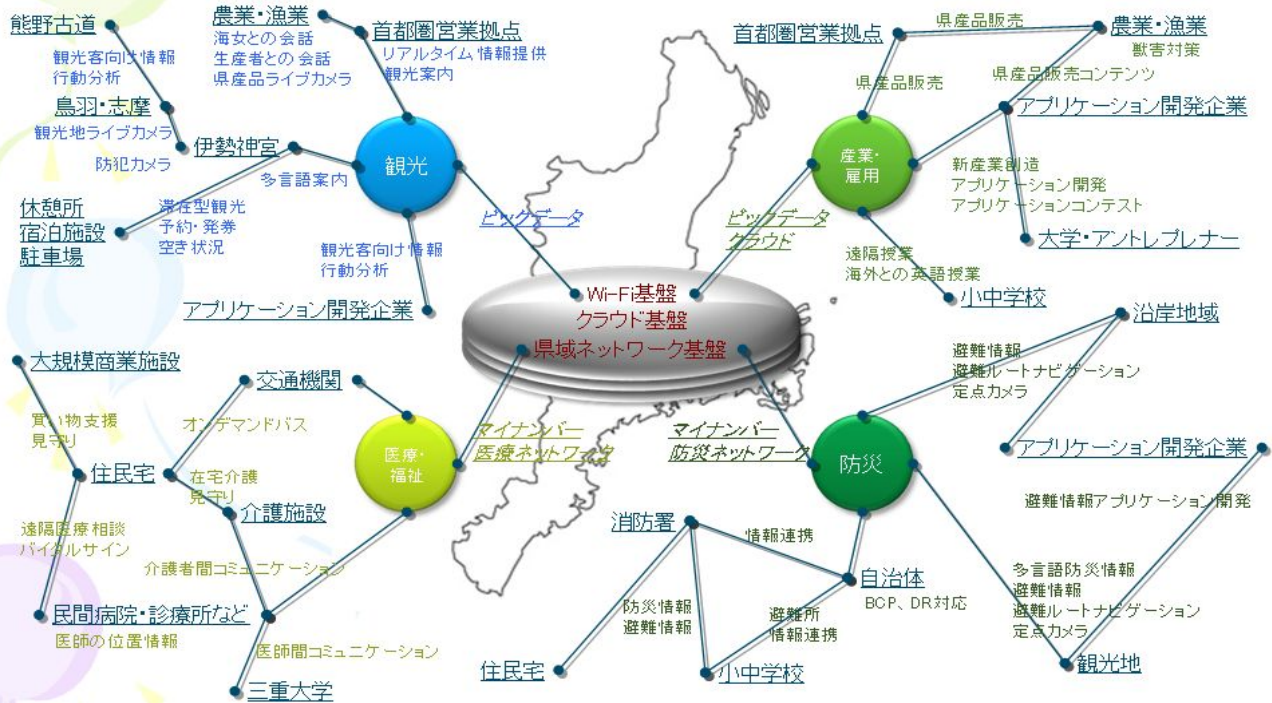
熊野古道
観光客向け情報
行動分析
鳥羽・志摩
観光地ライブカメラ
防犯カメラ
伊勢神宮
農業・漁業
海女との会話
生産者との会話
県産品ライブカメラ
首都圏営業拠点
リアルタイム情報提供
観光案内
観光
多言語案内
休憩所
宿泊施設
駐車場
滞在型観光
予約・発券
空き状況
観光客向け情報
行動分析
アプリケーション開発企業
ビッグデータ

首都圏営業拠点
県産品販売
農業・漁業
獣害対策
県産品販売コンテンツ
県産品販売
アプリケーション開発企業
産業・雇用
新産業創造
アプリケーション開発
アプリケーションコンテスト
ビッグデータ
クラウド
大学・アントレプレナー
遠隔授業
海外との英語授業
小中学校

Wi-Fi基盤
クラウド基盤
県域ネットワーク基盤

大規模商業施設
買い物支援
見守り
交通機関
オンデマンドバス
住民宅
在宅介護
見守り
介護施設
医療・福祉
マイナンバー
医療ネットワーク
遠隔医療相談
バイタルサイン
介護者間コミュニケーション
民間病院・診療所など
医師の位置情報
医師間コミュニケーション
三重大学

沿岸地域
避難情報
避難ルートナビゲーション
定点カメラ
アプリケーション開発企業
マイナンバー
防災ネットワーク
防災
避難情報アプリケーション開発
消防署
情報連携
自治体
BCP、DR対応
多言語防災情報
避難情報
避難ルートナビゲーション
定点カメラ
防災情報
避難情報
避難所
情報連携
住民宅
小中学校
観光地